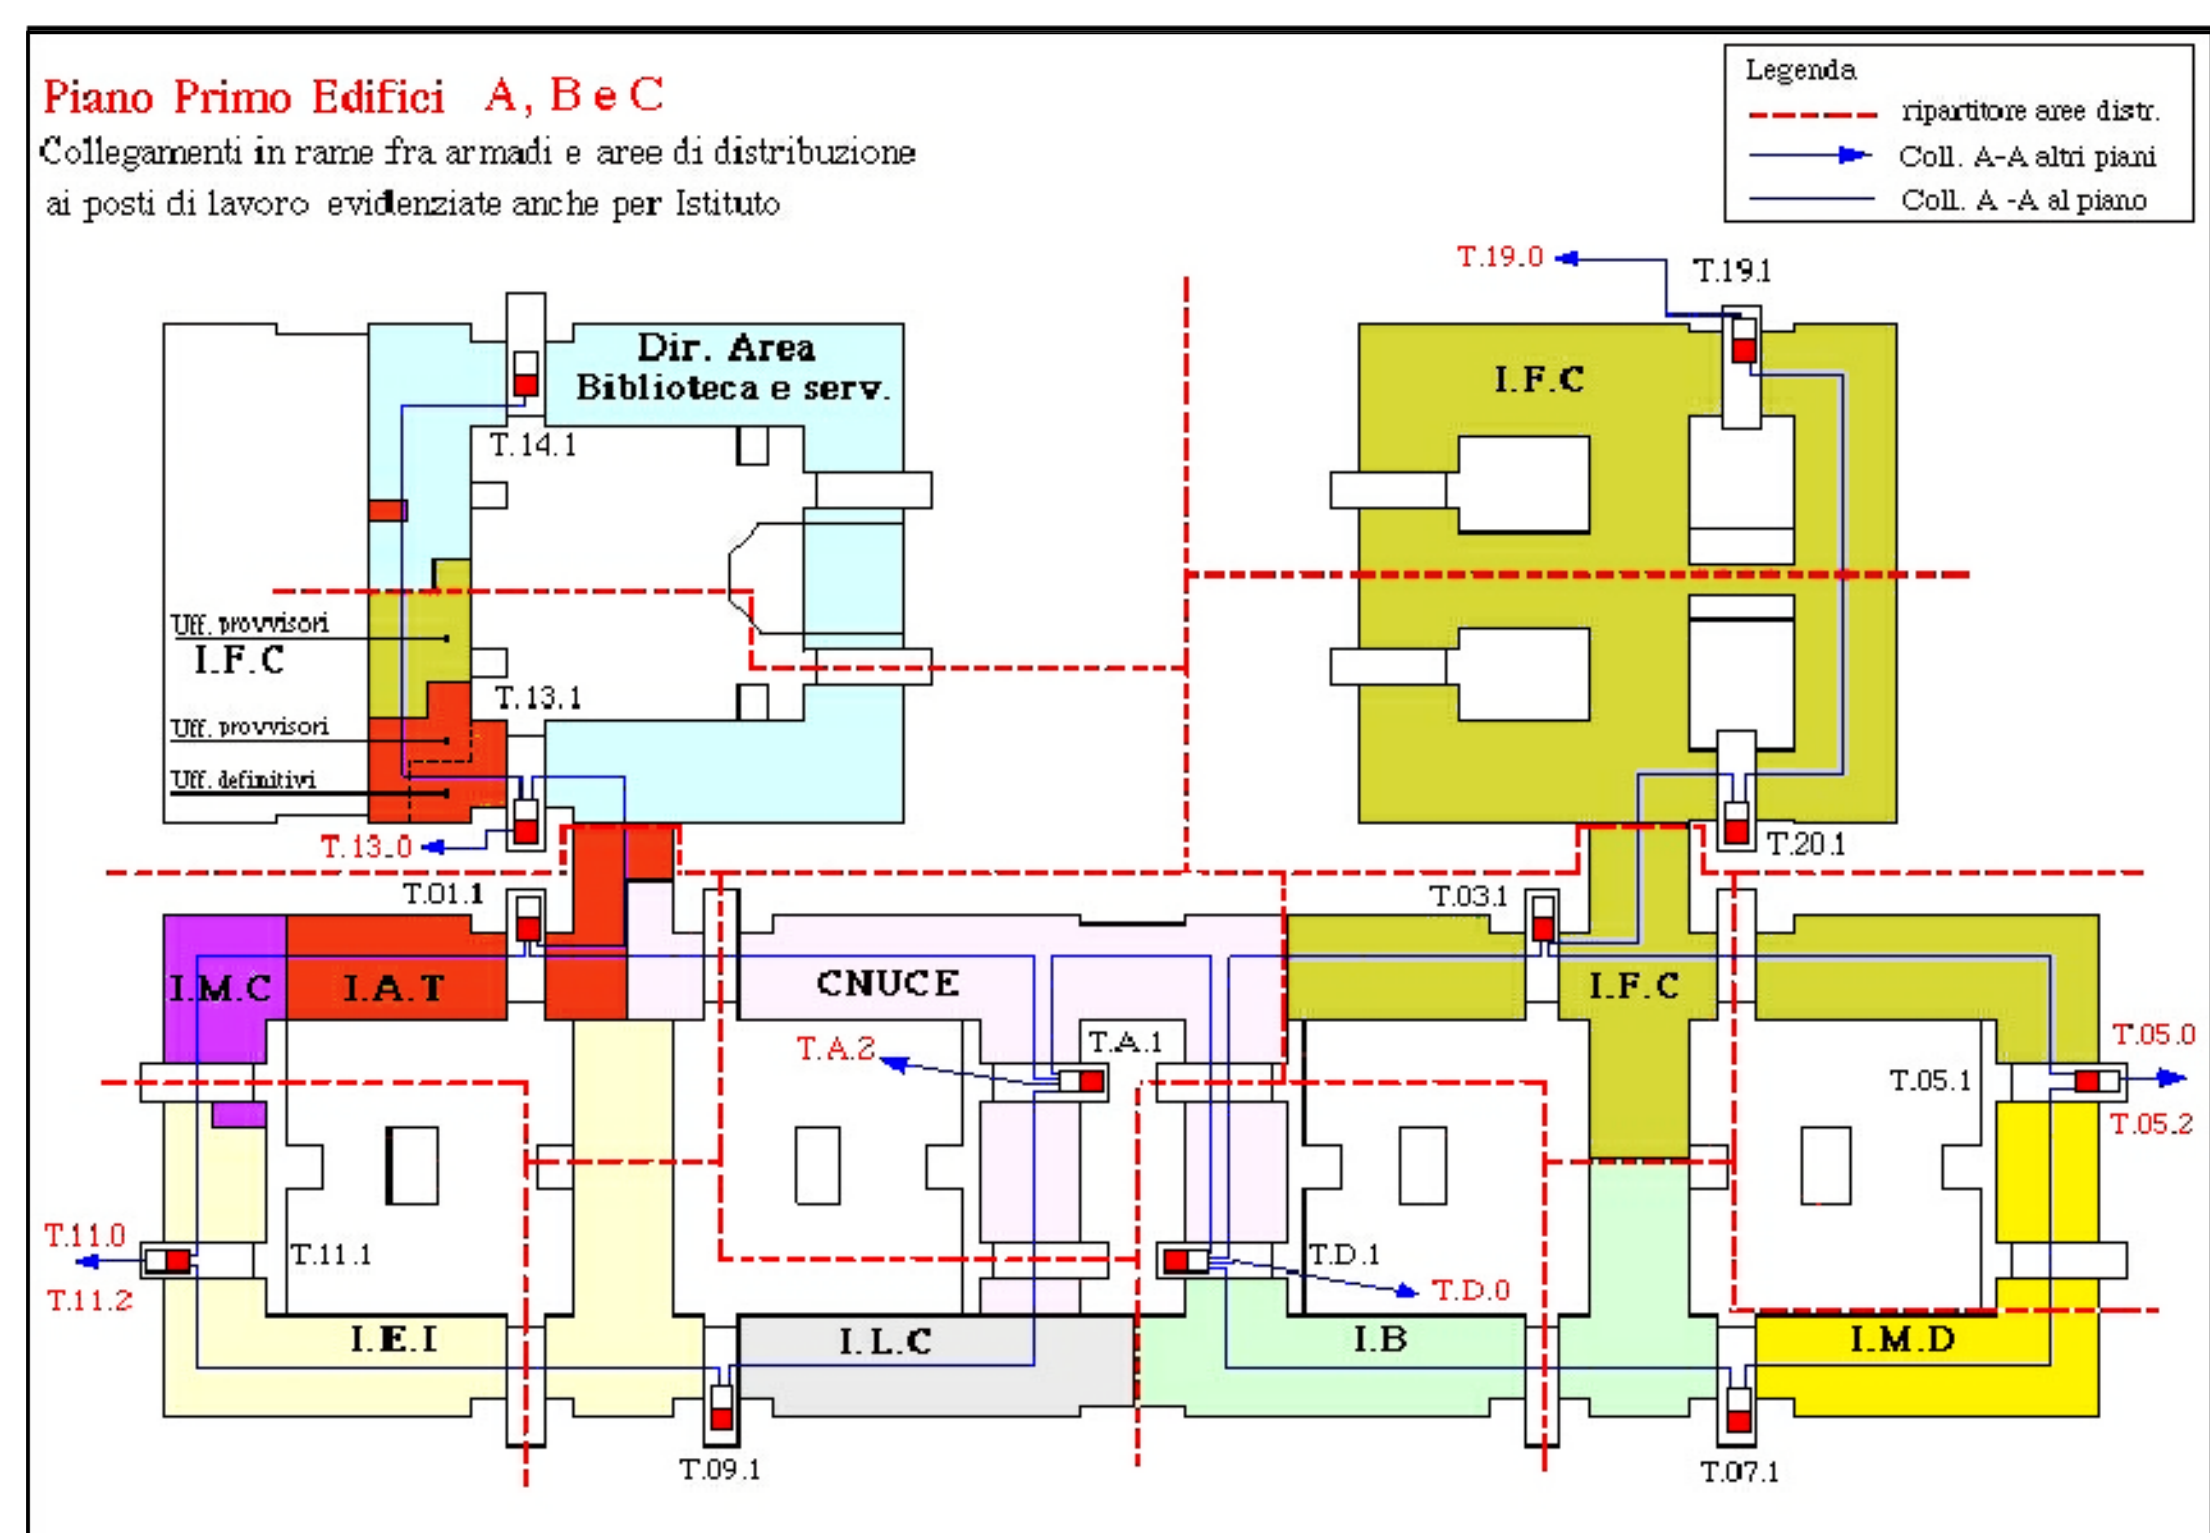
Piano Primo Edifici A, B e C
Collegamenti in rame fra armadi e aree di distribuzione ai posti di lavoro evidenziate anche per Istituto

Legenda
ripartitore aree distr.
Coll. A-A altri piani
Coll. A -A al piano

T.19.0
T.19.1
Dir. Area Biblioteca e serv.
I.F.C
T.14.1
Uff. provvisori
I.F.C
T.13.1
Uff. provvisori
Uff. definitivi
T.13.0
T.20.1
T.01.1
T.03.1
I.M.C
I.A.T
CNUCE
I.F.C
T.A.2
T.A.1
T.05.0
T.05.1
T.05.2
T.11.0
T.11.1
T.11.2
T.D.1
T.D.0
I.E.I
I.L.C
I.B
I.M.D
T.09.1
T.07.1